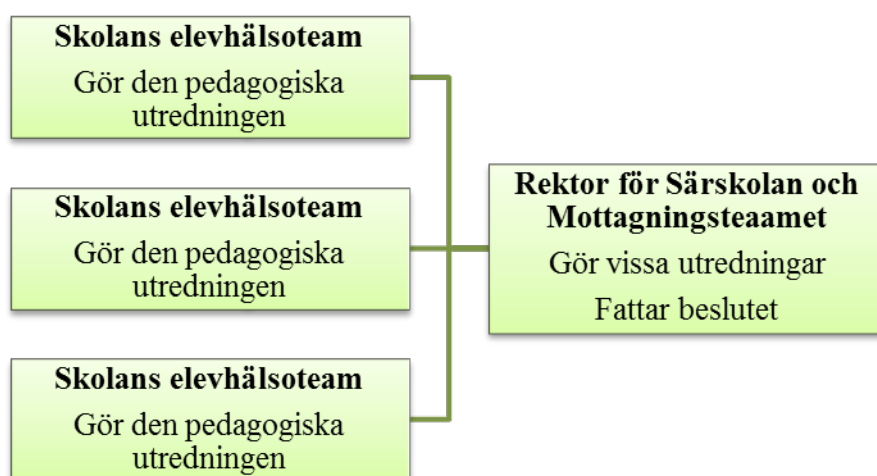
Skolans elevhälsoteam

Gör den pedagogiska utredningen

Skolans elevhälsoteam

Gör den pedagogiska utredningen

Skolans elevhälsoteam

Gör den pedagogiska utredningen

Rektor för Särskolan och Mottagningsteaamet

Gör vissa utredningar

Fattar beslutet